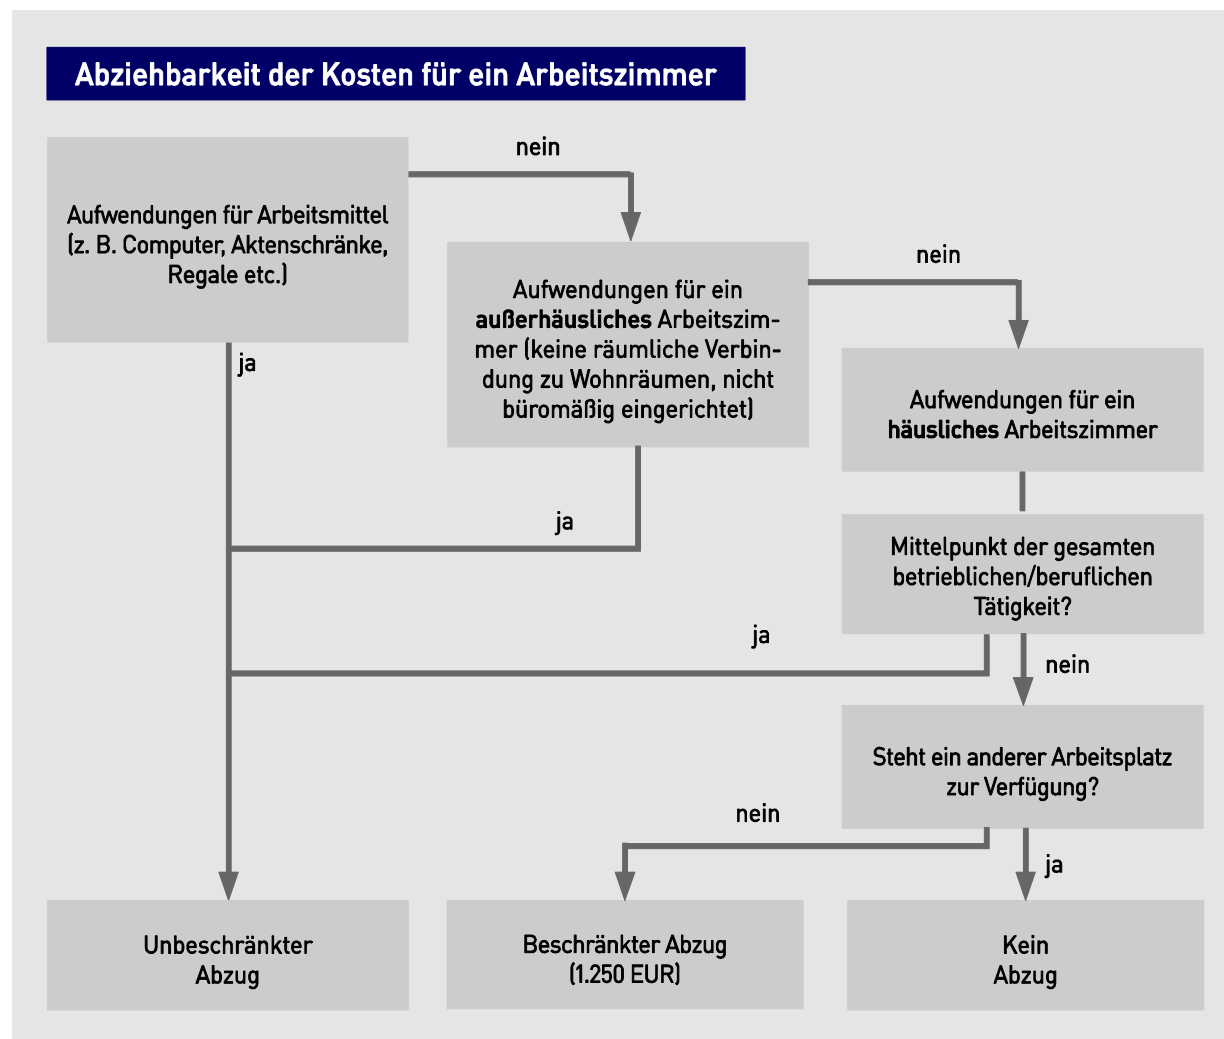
Abziehbarkeit der Kosten für ein Arbeitszimmer

Aufwendungen für Arbeitsmittel (z. B. Computer, Aktenschränke, Regale etc.)

nein

ja

Aufwendungen für ein **außerhäusliches** Arbeitszimmer (keine räumliche Verbindung zu Wohnräumen, nicht büromäßig eingerichtet)

nein

ja

Aufwendungen für ein **häusliches** Arbeitszimmer

Mittelpunkt der gesamten betrieblichen/beruflichen Tätigkeit?

ja

nein

Steht ein anderer Arbeitsplatz zur Verfügung?

nein

ja

Unbeschränkter Abzug

Beschränkter Abzug (1.250 EUR)

Kein Abzug